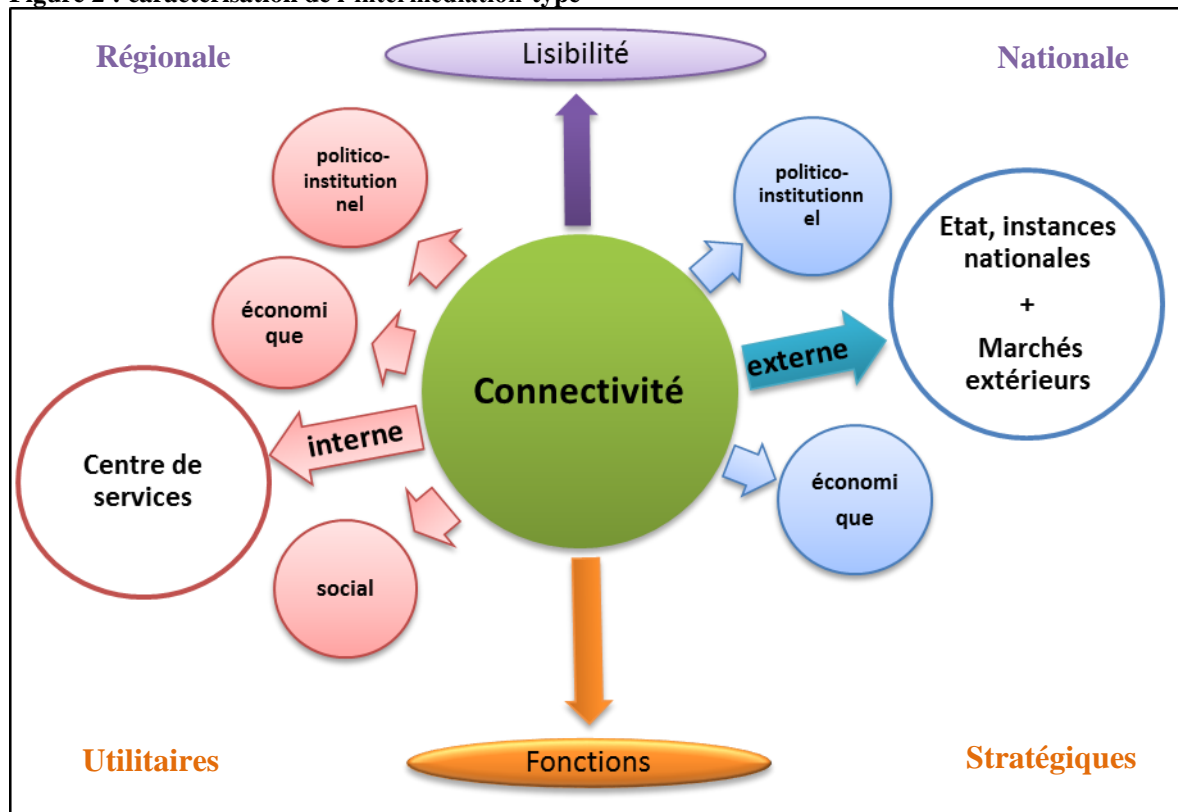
Figure 2 : caractérisation de l'intermédiation-type

Régionale

Lisibilité

Nationale

politico-institutionnel

politico-institutionnel

Etat, instances nationales + Marchés extérieurs

économique

externe

Connectivité

interne

Centre de services

économique

social

Utilitaires

Fonctions

Stratégiques